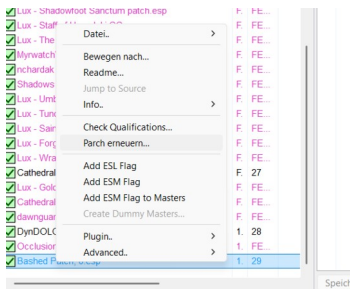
Lux - Shadowfoot Sanctum patch esp
Lux - Staff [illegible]
Lux - The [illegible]
Myrwatch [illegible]
nchardak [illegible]
Shadows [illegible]
Lux - Umb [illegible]
Lux - Tunc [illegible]
Lux - Sain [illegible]
Lux - Forg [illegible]
Lux - Wra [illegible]
Cathedral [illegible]
Lux - Gold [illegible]
Cathedral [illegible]
dawnguar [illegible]
DynDOLO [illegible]
Occlusion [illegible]
Bashed Patch, 0.esp

F. FE...
F. FE...
F. FE...
F. FE...
F. FE...
F. FE...
F. FE...
F. FE...
F. FE...
F. FE...
F. FE...
F. 27
F. FE...
F. FE...
F. FE...
1. 28
F. FE...
1. 29

Datei.. >
Bewegen nach...
Readme...
Jump to Source
Info.. >
Check Qualifications...
Parch erneuern...
Add ESL Flag
Add ESM Flag
Add ESM Flag to Masters
Create Dummy Masters...
Plugin.. >
Advanced.. >

Speic